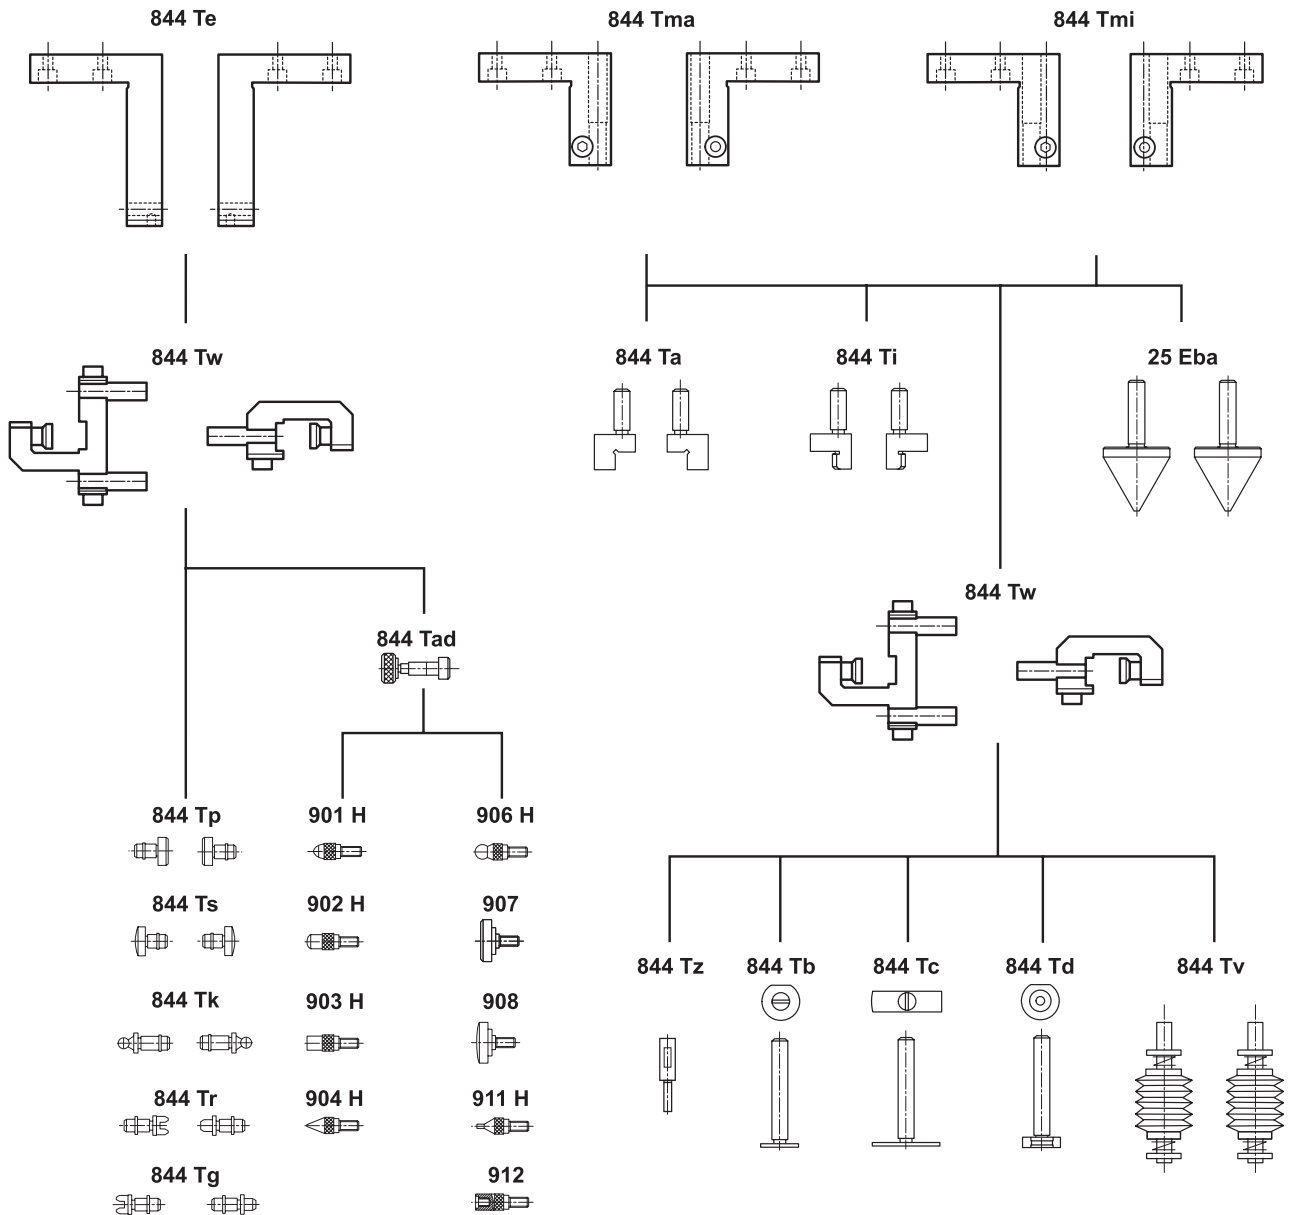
844 Te

844 Tma

844 Tmi

844 Tw

844 Ta

844 Ti

25 Eba

844 Tw

844 Tad

844 Tp

901 H

906 H

844 Ts

902 H

907

844 Tk

903 H

908

844 Tr

904 H

911 H

844 Tg

912

844 Tz

844 Tb

844 Tc

844 Td

844 Tv